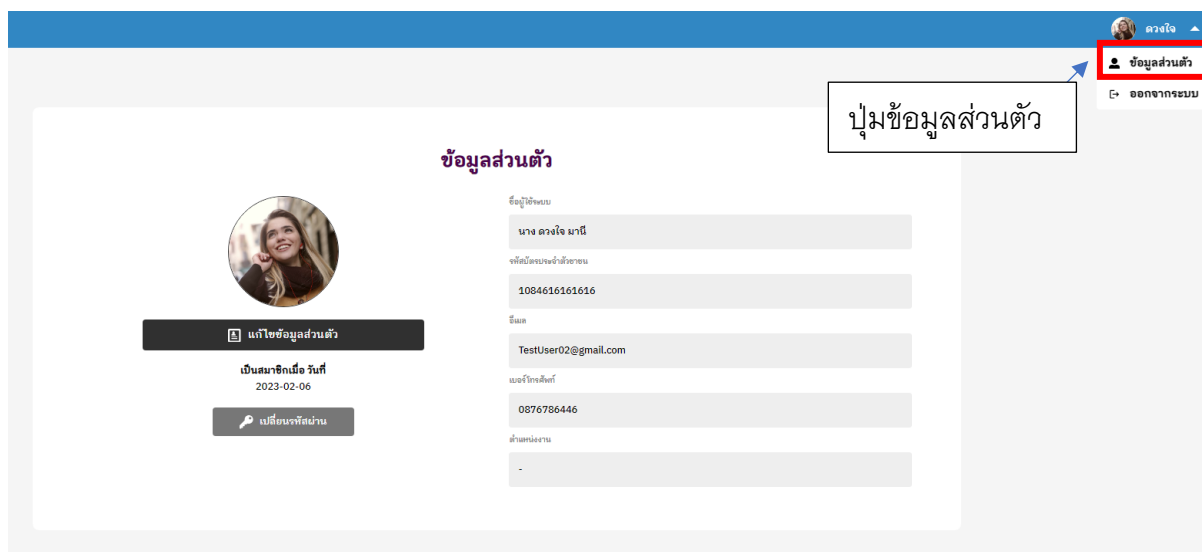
ดวงใจ

ข้อมูลส่วนตัว

ออกจากระบบ

ปุ่มข้อมูลส่วนตัว

ข้อมูลส่วนตัว

แก้ไขข้อมูลส่วนตัว

เป็นสมาชิกเมื่อ วันที่
2023-02-06

เปลี่ยนรหัสผ่าน

ชื่อผู้ใช้ระบบ
นาง ดวงใจ มานี

รหัสบัตรประจำตัวประชาชน
1084616161616

อีเมล
TestUser02@gmail.com

เบอร์โทรศัพท์
0876786446

ตำแหน่งงาน
-